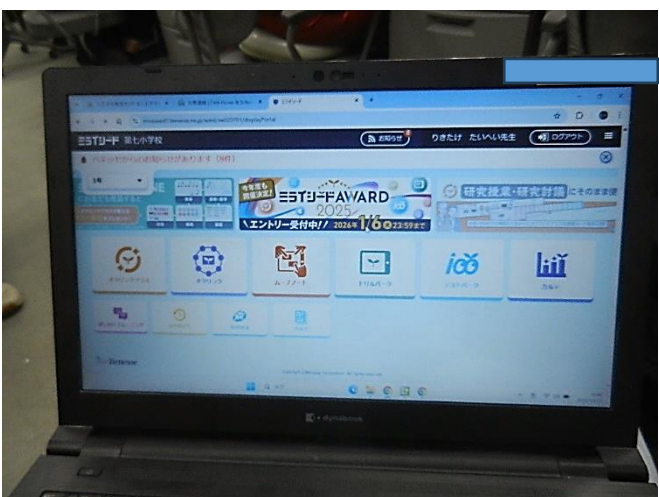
ミライシード 東も小学校

お知らせ　りきたけ たいへい先生　ログアウト

ベネッセからのお知らせがあります (9件)

1年

ミライシードAWARD 2025

エントリー受付中!! 2026年1/6 23:59まで

研究授業・研究討議 にそのまま使

ドリルパーク

カルテ

Benesse

dynabook